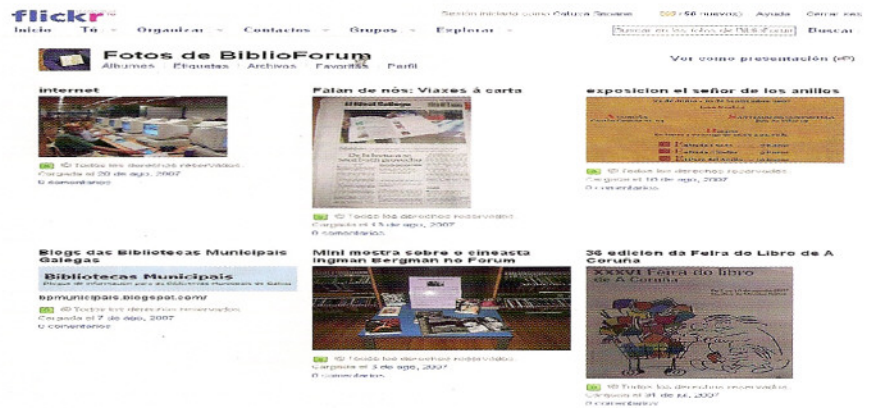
flickr

Sesión iniciada como Catuxa Seoane | 50 nuevos | Ayuda | Cerrar sesión

Inicio | Tú | Organizar | Contactos | Grupos | Explorar

Buscar en las fotos de BiblioForum | Buscar

Fotos de BiblioForum

Álbumes | Etiquetas | Archivos | Favoritas | Perfil

Ver como presentación

internet

© Todos los derechos reservados
Cargada el 20 de ago, 2007
0 comentarios

Falan de nós: Viaxes á carta

© Todos los derechos reservados
Cargada el 13 de ago, 2007
0 comentarios

exposicion el señor de los anillos

© Todos los derechos reservados
Cargada el 10 de ago, 2007
0 comentarios

Blogs das Bibliotecas Municipais Galegas

Bibliotecas Municipais

bpmunicipais.blogspot.com/

© Todos los derechos reservados
Cargada el 7 de ago, 2007
0 comentarios

Mini mostra sobre o cineasta Ingman Bergman no Forum

© Todos los derechos reservados
Cargada el 3 de ago, 2007
0 comentarios

36 edicion da Feira do Libro de A Coruña

XXXVI Feira do libro de A Coruña

© Todos los derechos reservados
Cargada el 31 de jul, 2007
0 comentarios